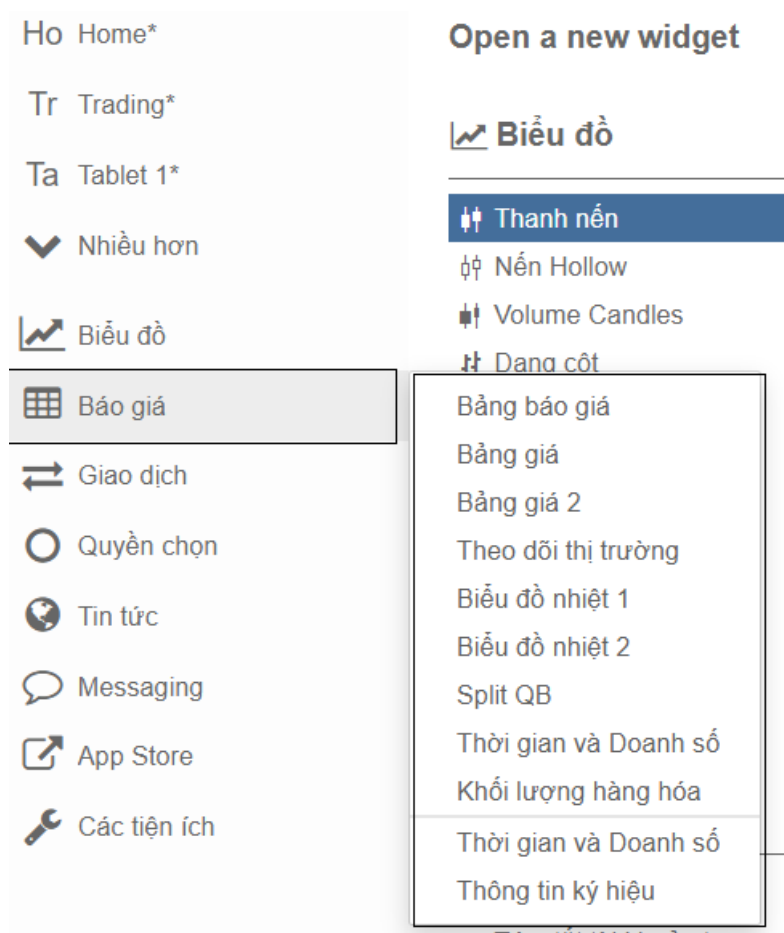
Ho Home*

Tr Trading*

Ta Tablet 1*

Nhiều hơn

Biểu đồ

Báo giá

Giao dịch

Quyền chọn

Tin tức

Messaging

App Store

Các tiện ích

Open a new widget

Biểu đồ

Thanh nến

Nến Hollow

Volume Candles

Dạng cột

Bảng báo giá

Bảng giá

Bảng giá 2

Theo dõi thị trường

Biểu đồ nhiệt 1

Biểu đồ nhiệt 2

Split QB

Thời gian và Doanh số

Khối lượng hàng hóa

Thời gian và Doanh số

Thông tin ký hiệu